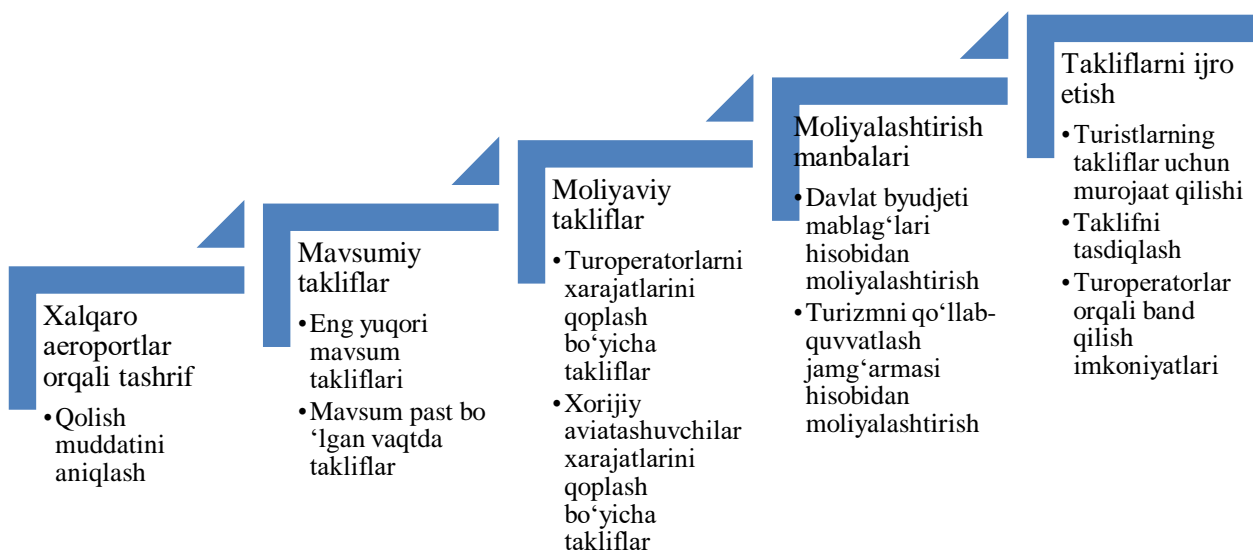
Xalqaro aeroportlar orqali tashrif
•Qolish muddatini aniqlash

Mavsumiy takliflar
•Eng yuqori mavsum takliflari
•Mavsum past bo ‘lgan vaqtda takliflar

Moliyaviy takliflar
•Turoperatorlarni xarajatlarini qoplash bo‘yicha takliflar
•Xorijiy aviatashuvchilar xarajatlarini qoplash bo‘yicha takliflar

Moliyalashtirish manbalari
•Davlat byudjeti mablag‘lari hisobidan moliyalashtirish
•Turizmni qo‘llab-quvvatlash jamg‘armasi hisobidan moliyalashtirish

Takliflarni ijro etish
•Turistlarning takliflar uchun murojaat qilishi
•Taklifni tasdiqlash
•Turoperatorlar orqali band qilish imkoniyatlari